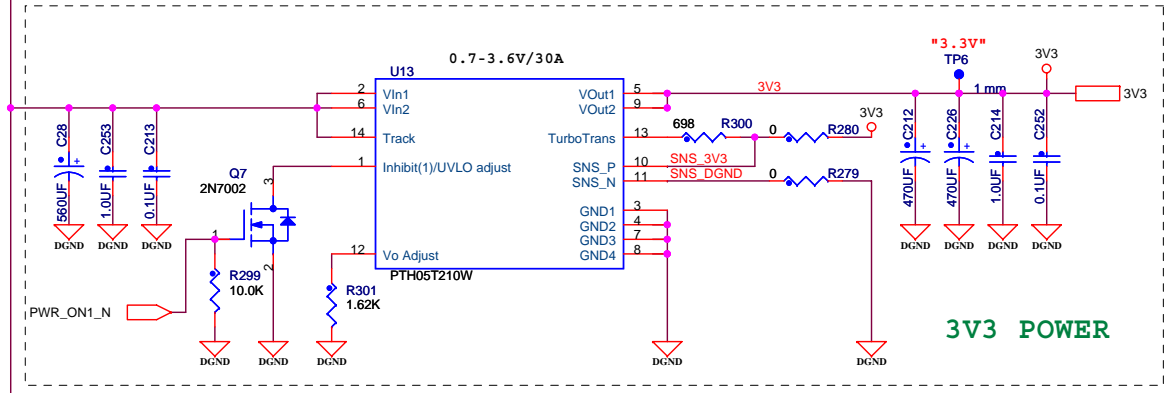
0.7-3.6V/30A

U13

2 VIn1
6 VIn2
14 Track
1 Inhibit(1)/UVLO adjust
12 Vo Adjust

VOut1 5
VOut2 9
TurboTrans 13
SNS_P 10
SNS_N 11
GND1 3
GND2 4
GND3 7
GND4 8

PTH05T210W

3V3
698 R300
0 R280
3V3
SNS_3V3
SNS_DGND
0 R279

"3.3V"
TP6
1 mm
3V3
3V3

C28 560UF
C253 1.0UF
C213 0.1UF
DGND DGND DGND

Q7
2N7002
3
1
2

R299
10.0K
PWR_ON1_N
DGND DGND

R301
1.62K
DGND

DGND DGND

C212 470UF
C226 470UF
C214 1.0UF
C252 0.1UF
DGND DGND DGND DGND

3V3 POWER